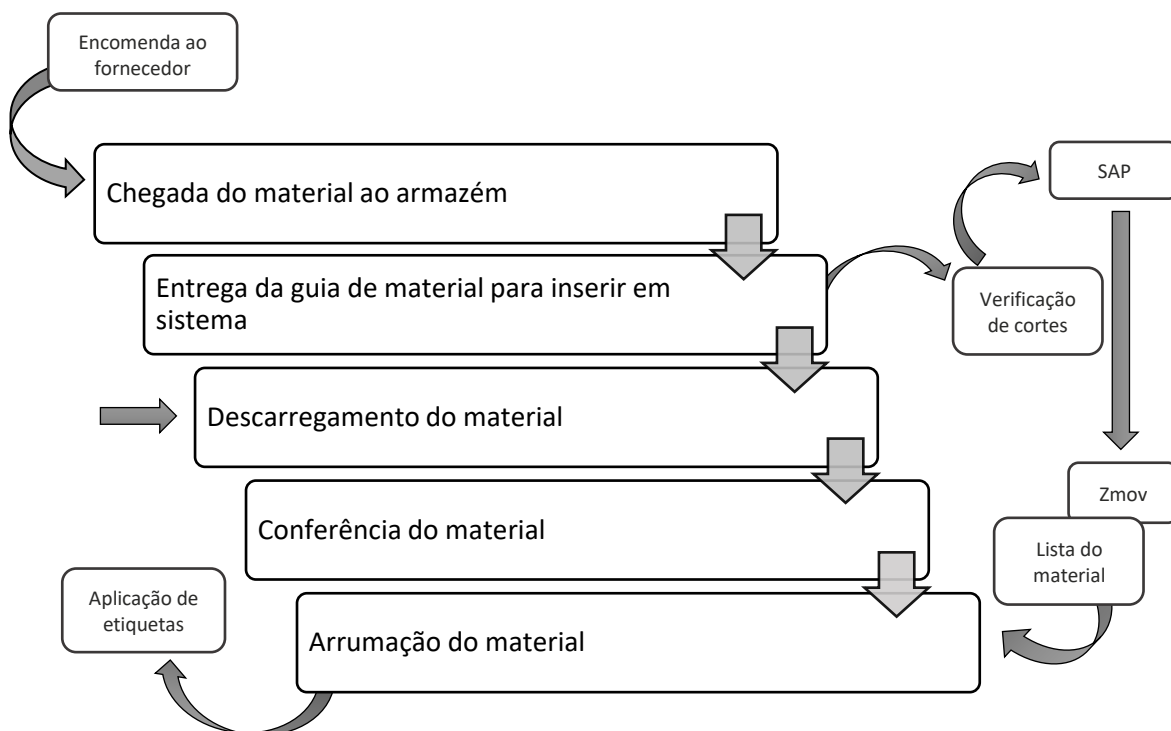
Encomenda ao fornecedor

Chegada do material ao armazém

Entrega da guia de material para inserir em sistema

Descarregamento do material

Conferência do material

Arrumação do material

SAP

Verificação de cortes

Zmov

Lista do material

Aplicação de etiquetas